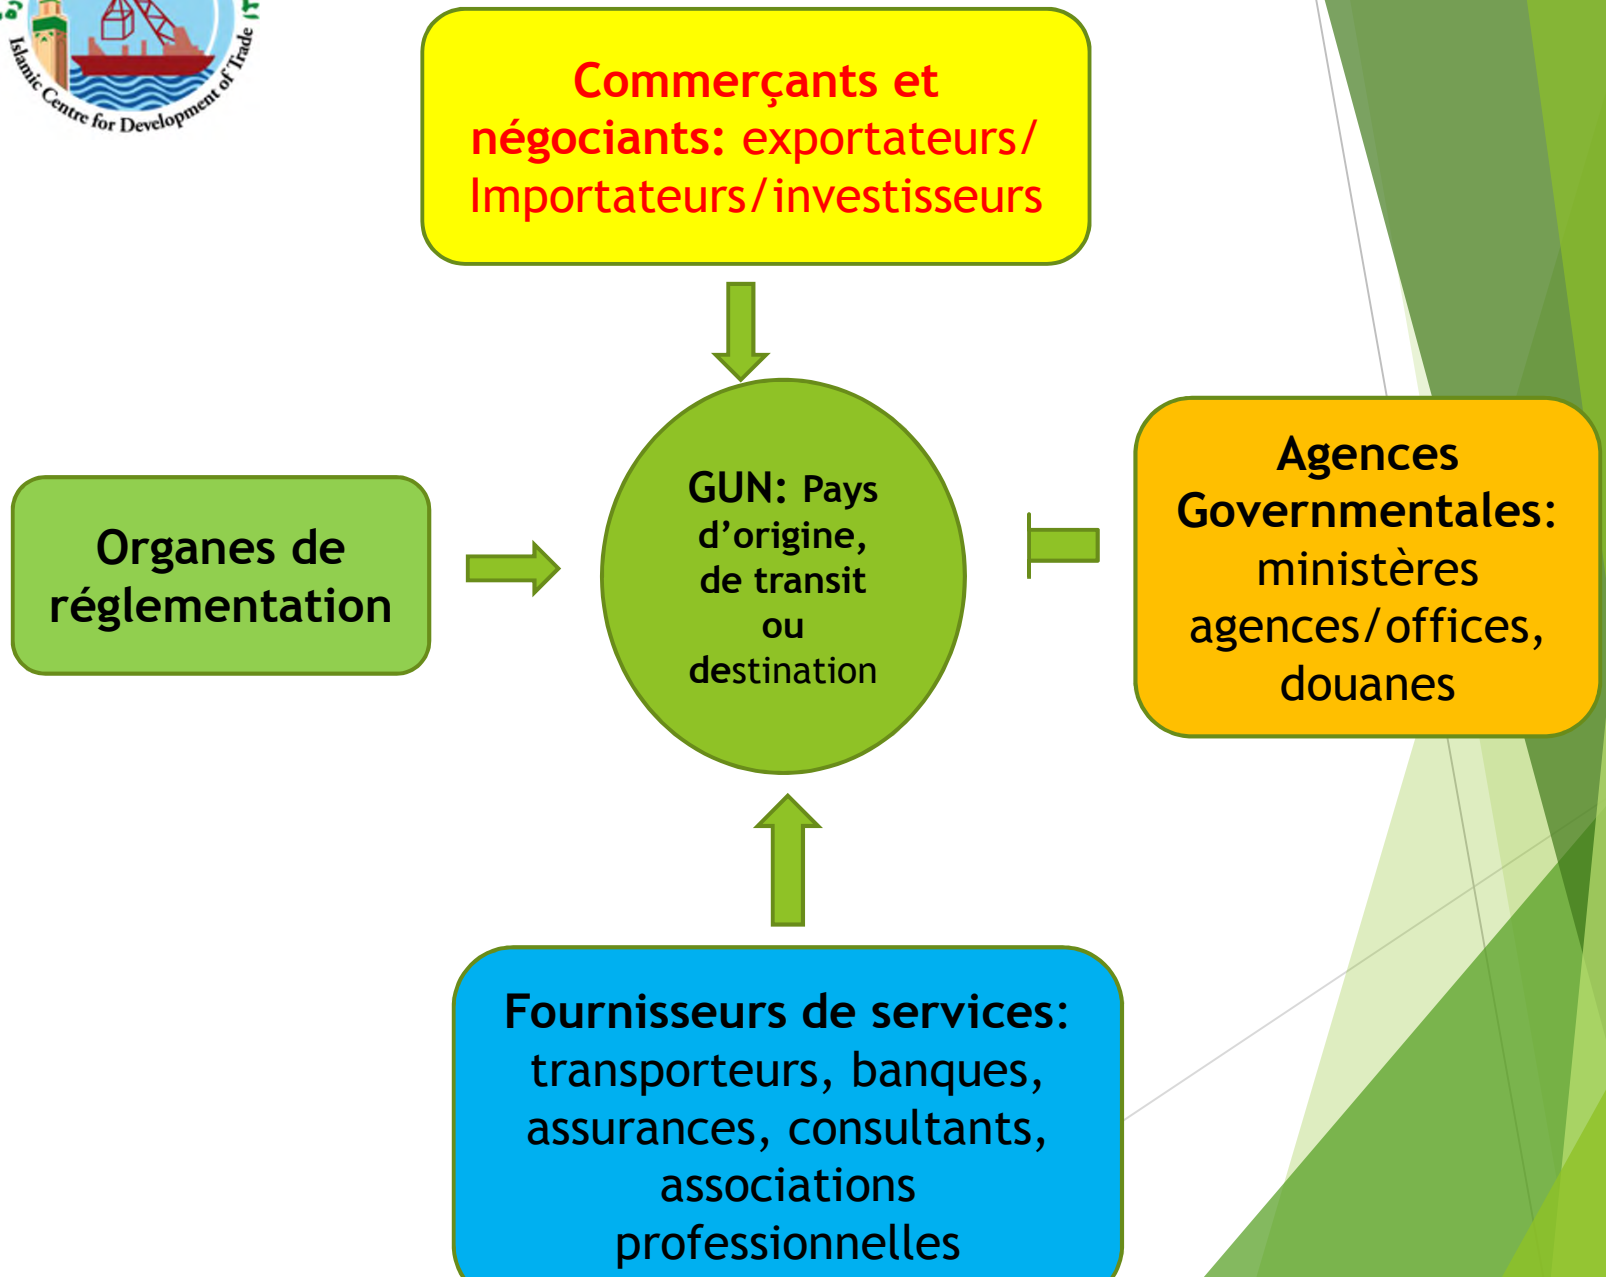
Islamic Centre for Development of Trade

Commerçants et négociants: exportateurs/ Importateurs/investisseurs

Organes de réglementation

GUN: Pays d'origine, de transit ou destination

Agences Governmentales: ministères agences/offices, douanes

Fournisseurs de services: transporteurs, banques, assurances, consultants, associations professionnelles